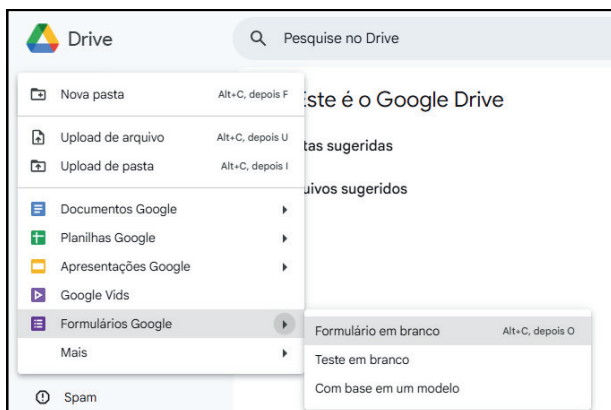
Drive

Pesquise no Drive

Nova pasta Alt+C, depois F

Upload de arquivo Alt+C, depois U

Upload de pasta Alt+C, depois I

Documentos Google

Planilhas Google

Apresentações Google

Google Vids

Formulários Google

Mais

Spam

ste é o Google Drive

tas sugeridas

uivos sugeridos

Formulário em branco Alt+C, depois O

Teste em branco

Com base em um modelo